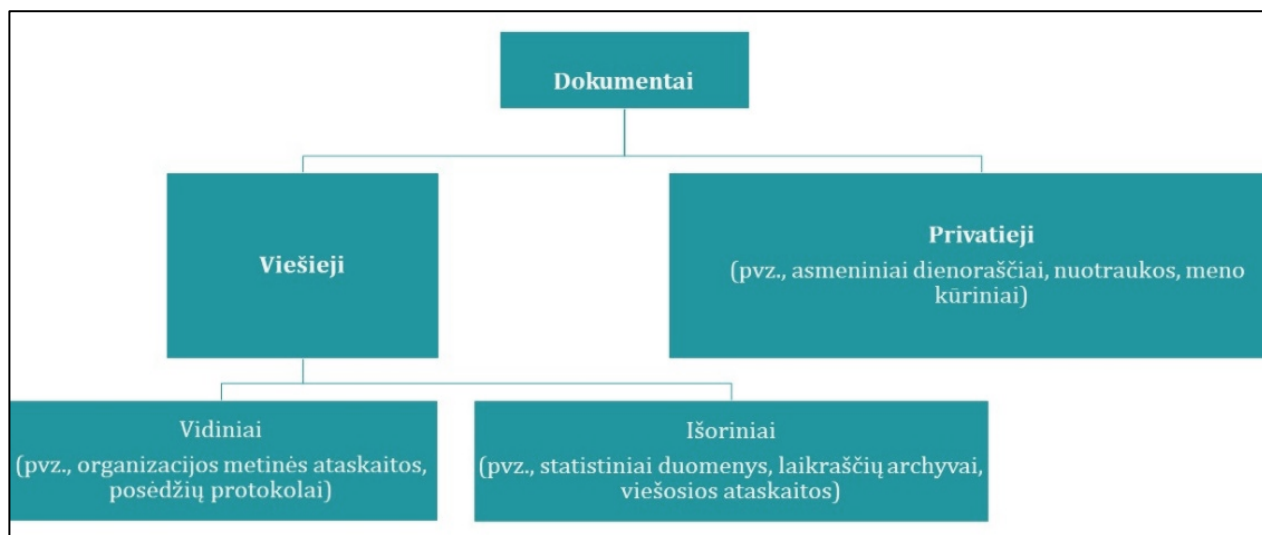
Dokumentai

Viešieji

Privatieji
(pvz., asmeniniai dienoraščiai, nuotraukos, meno kūriniai)

Vidiniai
(pvz., organizacijos metinės ataskaitos, posėdžių protokolai)

Išoriniai
(pvz., statistiniai duomenys, laikraščių archyvai, viešosios ataskaitos)